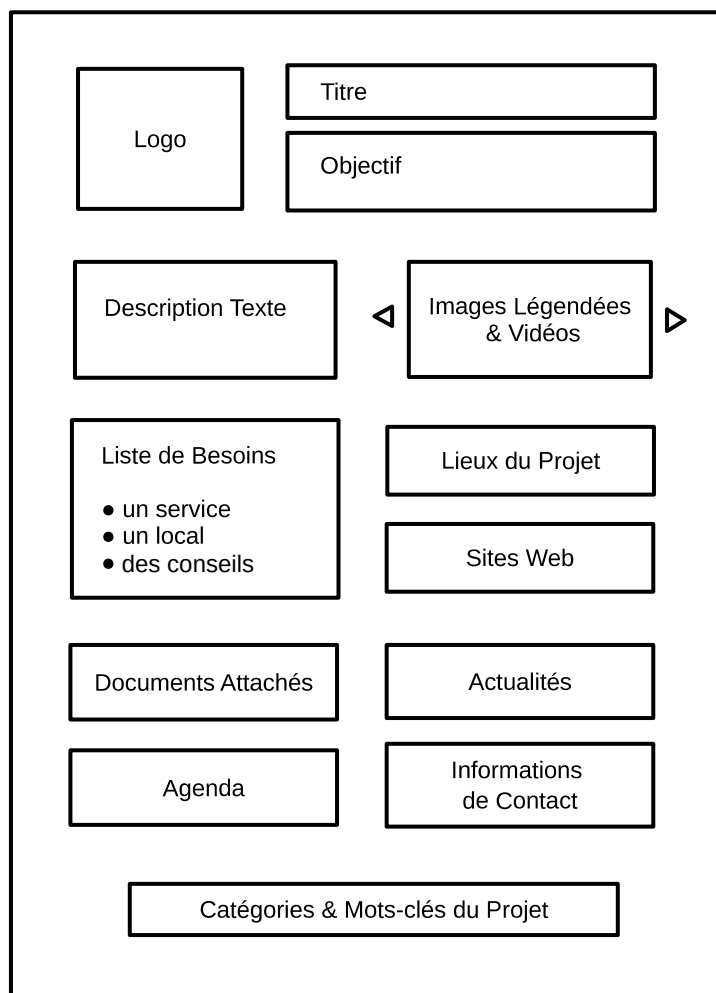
Logo

Titre

Objectif

Description Texte

Images Légendées & Vidéos

Liste de Besoins

- un service
- un local
- des conseils

Lieux du Projet

Sites Web

Documents Attachés

Actualités

Agenda

Informations de Contact

Catégories & Mots-clés du Projet